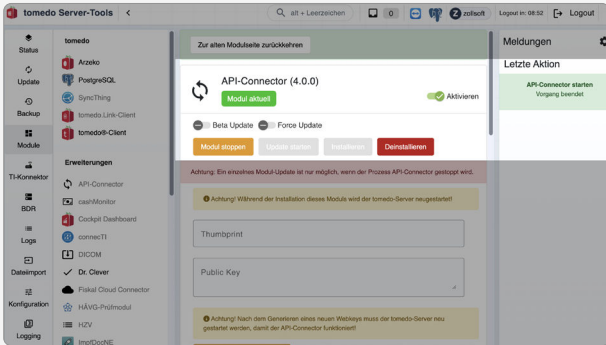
tomedo Server-Tools <

alt + Leerzeichen 0 zollsoft Logout in: 09:52 Logout

Status
Update
Backup
Module
TI-Konnektor
BDR
Logs
Dateiimport
Konfiguration
Logging

tomedo
Arzeko
PostgreSQL
SyncThing
tomedo.Link-Client
tomedo®-Client

Erweiterungen
API-Connector
cashMonitor
Cockpit Dashboard
connecTI
DICOM
Dr. Clever
Fiskal Cloud Connector
HÄVG-Prüfmodul
HZV
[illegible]

Zur alten Modulseite zurückkehren

API-Connector (4.0.0)
Modul aktuell
Aktivieren

Beta Update
Force Update

Modul stoppen
Update starten
Installieren
Deinstallieren

Achtung: Ein einzelnes Modul-Update ist nur möglich, wenn der Prozess API-Connector gestoppt wird.

Achtung! Während der Installation dieses Moduls wird der tomedo-Server neugestartet!

Thumbprint

Public Key

Achtung! Nach dem Generieren eines neuen Webkeys muss der tomedo-Server neu gestartet werden, damit der API-Connector funktioniert!

Meldungen

Letzte Aktion

API-Connector starten
Vorgang beendet